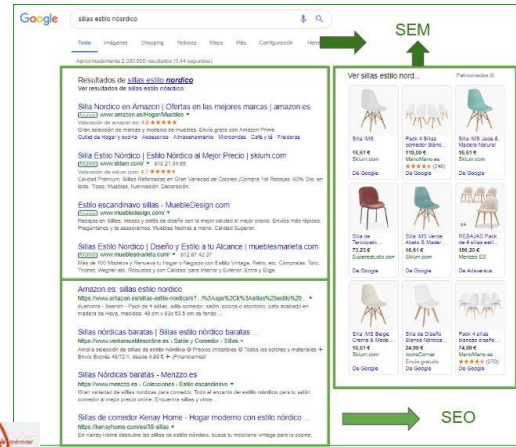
Google

sillas estilo nórdico

Todo Imágenes Shopping Noticias Mapas Más Configuración Herr

Aproximadamente 2.030.000 resultados (0,44 segundos)

SEM

Resultados de sillas estilo nordico
Ver sillas estilo nórdico

Silla Nordico en Amazon | Ofertas en las mejores marcas | amazon.es
Anuncio www.amazon.es/Hogar/Muebles
Valoración de amazon.es: ★★★★★
Gran selección de marcas y modelos de muebles. Envío gratis con Amazon Prime.
Outlet de Hogar y cocina · Accesorios · Almacenamiento · Mobiliario · Cocina y té · Fiestoras

Silla Estilo Nórdico | Estilo Nórdico al Mejor Precio | sklum.com
Anuncio www.sklum.com/ 912 21 04 60
Valoración de sklum.com: 4,7 ★★★★★
Calidad Premium, Sillas Reforzadas en Gran Variedad de Colores ¡Compra Ya! Rebajas -50% Dto. en todo. Tipos: Muebles, Iluminación, Decoración.

Estilo escandinavo sillas - MuebleDesign.com
Anuncio www.muebledesign.com/
Rebajas en Sillas, mesas y sofás de diseño con la mejor calidad al mejor precio. Envíos más rápidos. Pregúntanos y te asesoramos. Muebles hechos a mano. Calidad Superior.

Sillas Estilo Nordico | Diseño y Estilo a tu Alcance | mueblesmarieta.com
Anuncio www.mueblesmarieta.com/ 912 07 42 37
Más de 100 Modelos y Renueva tu Hogar y Negocio con Estilo Vintage, Retro, etc. Compra. Tolix, Thonet, Wegner etc. Robustas y con Calidad, para Interior y Exterior. Envío y Elige.

Amazon.es: sillas estilo nordico
https://www.amazon.es/sillas-estilo-nordico/s?.../%3Aups%2Ck%3Asillas%20estilo%20...
duermen - Silencit - Pack de 4 sillas, silla comedor, salón, cocina o escritorio, pata acabado en madera de Haya, medidas: 49 cm x 53x 83,5 cm de fondo ...

Sillas nórdicas baratas | Sillas estilo nórdico baratas ...
https://www.ventamueblesonline.es › Salón y Comedor › Sillas
Amplia selección de sillas estilo nórdico ✪ Precios increíbles ✪ Todos los colores y materiales ✪ Envío Exprés 48/72 h. desde 4,99 € ➜ ¡Financiamos!

Sillas Nórdicas baratas - Menzzo.es
https://www.menzzo.es › Colecciones › Estilo nórdico
Gran selección de sillas nórdicas para comedor. Todo el encanto del estilo nórdico para tu salón comedor al mejor precio online. Encuentra sillas y otros ...

Sillas de comedor Kenay Home - Hogar moderno con estilo nórdico ...
https://kenayhome.com/es/30-sillas
En Kenay Home descubre las sillas de estilo nórdico, busca tu mobiliario vintage para tu cocina.

Ver sillas estilo nord... Patrocinados

Silla IMS 16,81 € Sklum.com De Google
Pack 4 Sillas comedor Blanc... 119,00 € ManoMano.es ★★★★★ (248) De Google
Silla IMS Jade & Madera Natural 16,81 € Sklum.com De Google
Silla de Tercipelo... 73,23 € Superestudio.com De Google
Silla IMS Verde Abeto & Mader 16,81 € Sklum.com De Google
REBAJAS Pack de 4 sillas estil... 196,20 € Menzzo ES De Advencus
Silla IMS Beige Crema & Mad... 16,81 € Sklum.com De Google
Silla de Diseño Blanco Nórdica... 24,00 € IconsCorner Envío gratuito De Google
Pack 4 sillas blancas nórdic... 74,89 € ManoMano.es ★★★★★ (270) De Google

SEO